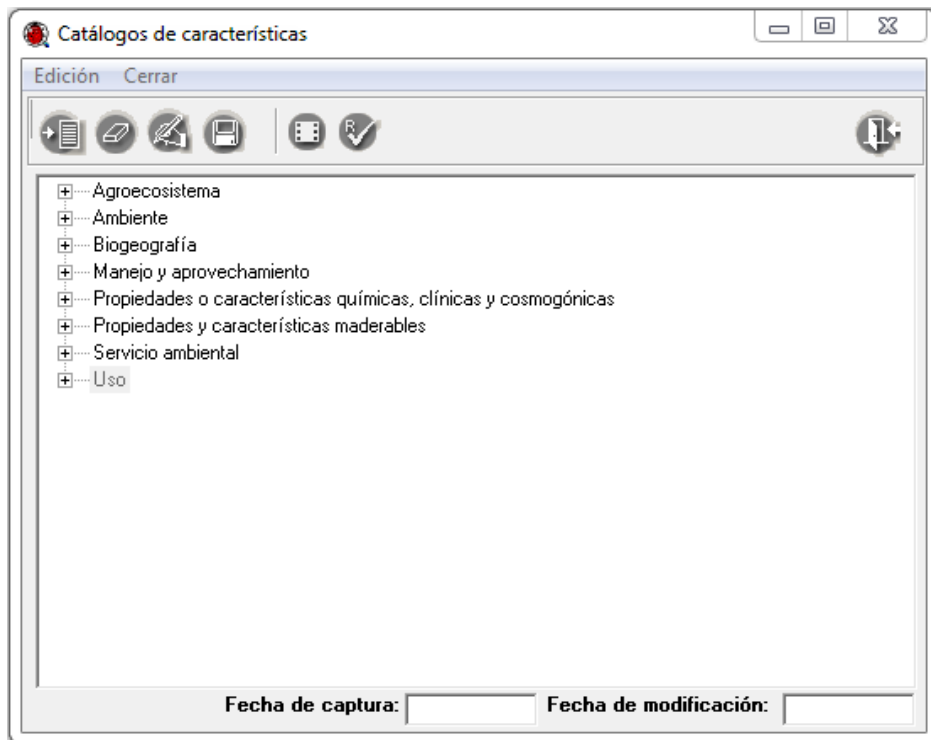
Catálogos de características

Edición Cerrar

Agroecosistema
Ambiente
Biogeografía
Manejo y aprovechamiento
Propiedades o características químicas, clínicas y cosmogónicas
Propiedades y características maderables
Servicio ambiental
Uso

Fecha de captura: Fecha de modificación: